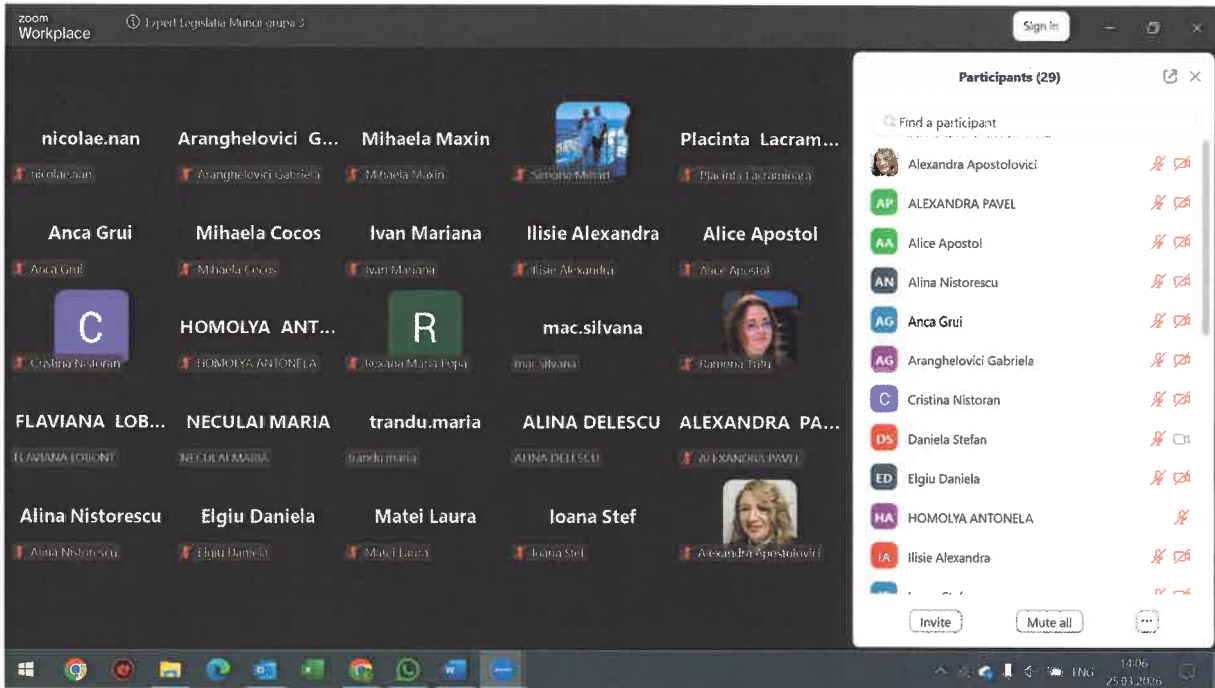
zoom Workplace

Expert Legislatia Muncii grupa 3

Sign in

nicolae.nan
nicolae.nan

Aranghelovici G...
Aranghelovici Gabriela

Mihaela Maxin
Mihaela Maxin

Simona Mihart

Placinta Lacram...
Placinta Lacramioara

Anca Grui
Anca Grui

Mihaela Cocos
Mihaela Cocos

Ivan Mariana
Ivan Mariana

Ilisie Alexandra
Ilisie Alexandra

Alice Apostol
Alice Apostol

C
Cristina Nistoran

HOMOLYA ANT...
HOMOLYA ANTONELA

R
Roxana Maria Popa

mac.silvana
mac.silvana

Ramona Tutu

FLAVIANA LOB...
FLAVIANA LOBONT

NECULAI MARIA
NECULAI MARIA

trandu.maria
trandu.maria

ALINA DELESCU
ALINA DELESCU

ALEXANDRA PA...
ALEXANDRA PAVEL

Alina Nistorescu
Alina Nistorescu

Elgiu Daniela
Elgiu Daniela

Matei Laura
Matei Laura

Ioana Stef
Ioana Stef

Alexandra Apostolovici

Participants (29)

Find a participant

Alexandra Apostolovici
AP ALEXANDRA PAVEL
AA Alice Apostol
AN Alina Nistorescu
AG Anca Grui
AG Aranghelovici Gabriela
C Cristina Nistoran
DS Daniela Stefan
ED Elgiu Daniela
HA HOMOLYA ANTONELA
IA Ilisie Alexandra
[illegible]

Invite
Mute all
...

ENG
14:06
25.03.2025